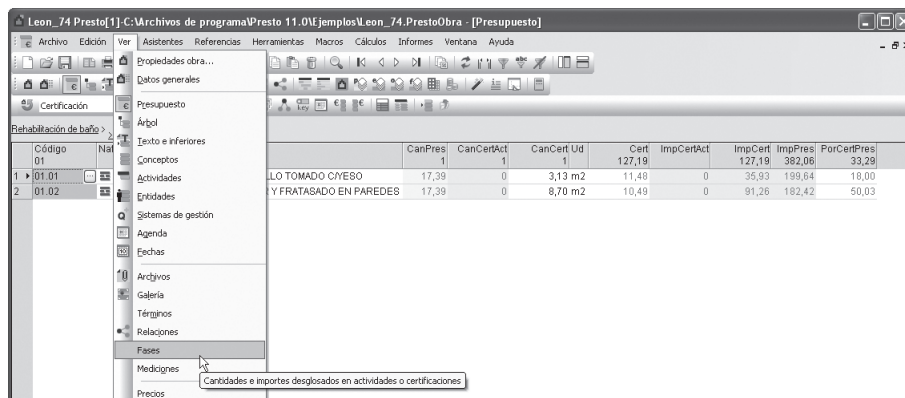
Leon_74 Presto[1]-C:\Archivos de programa\Presto 11.0\Ejemplos\Leon_74.PrestoObra - [Presupuesto]

Archivo Edición Ver Asistentes Referencias Herramientas Macros Cálculos Informes Ventana Ayuda

Certificación

Rehabilitación de baño >

Propiedades obra...
Datos generales
Presupuesto
Árbol
Texto e inferiores
Conceptos
Actividades
Entidades
Sistemas de gestión
Agenda
Fechas
Archivos
Galería
Términos
Relaciones
Fases
Mediciones
Precios

Cantidades e importes desglosados en actividades o certificaciones

| | Código 01 | Nat | | CanPres 1 | CanCertAct 1 | CanCert 1 | Ud | Cert 127,19 | ImpCertAct | ImpCert 127,19 | ImpPres 382,06 | PorCertPres 33,29 |
|---|---|---|---|---|---|---|---|---|---|---|---|---|
| 1 | 01.01 | | LLO TOMADO C/YESO | 17,39 | 0 | 3,13 | m2 | 11,48 | 0 | 35,93 | 199,64 | 18,00 |
| 2 | 01.02 | | Y FRATASADO EN PAREDES | 17,39 | 0 | 8,70 | m2 | 10,49 | 0 | 91,26 | 182,42 | 50,03 |